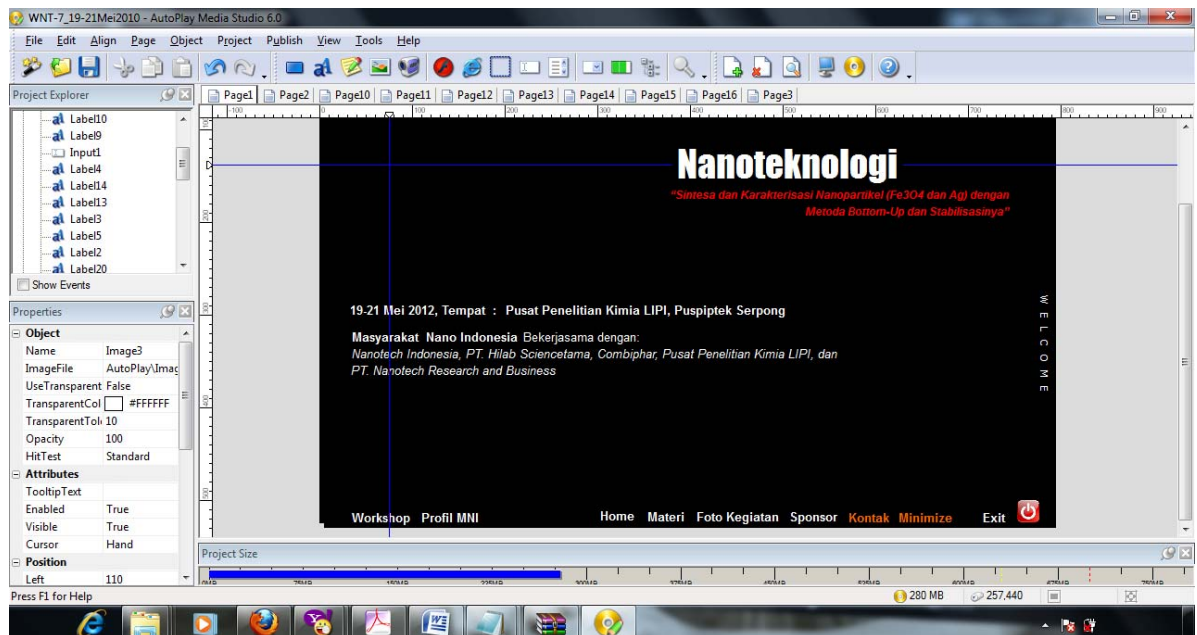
WNT-7_19-21Mei2010 - AutoPlay Media Studio 6.0

File Edit Align Page Object Project Publish View Tools Help

Project Explorer

Label10
Label9
Input1
Label4
Label14
Label13
Label3
Label5
Label2
Label20

Show Events

Properties

| Object | |
|---|---|
| Name | Image3 |
| ImageFile | AutoPlay\Imag |
| UseTransparent | False |
| TransparentCol | #FFFFFF |
| TransparentTol | 10 |
| Opacity | 100 |
| HitTest | Standard |
| **Attributes** | |
| TooltipText | |
| Enabled | True |
| Visible | True |
| Cursor | Hand |
| **Position** | |
| Left | 110 |

Page1 Page2 Page10 Page11 Page12 Page13 Page14 Page15 Page16 Page3

Nanoteknologi

"Sintesa dan Karakterisasi Nanopartikel (Fe3O4 dan Ag) dengan Metoda Bottom-Up dan Stabilisasinya"

19-21 Mei 2012, Tempat : Pusat Penelitian Kimia LIPI, Puspiptek Serpong

Masyarakat Nano Indonesia Bekerjasama dengan:
Nanotech Indonesia, PT. Hilab Sciencetama, Combiphar, Pusat Penelitian Kimia LIPI, dan PT. Nanotech Research and Business

W E L C O M E

Workshop Profil MNI

Home Materi Foto Kegiatan Sponsor Kontak Minimize Exit

Project Size

Press F1 for Help

280 MB 257,440